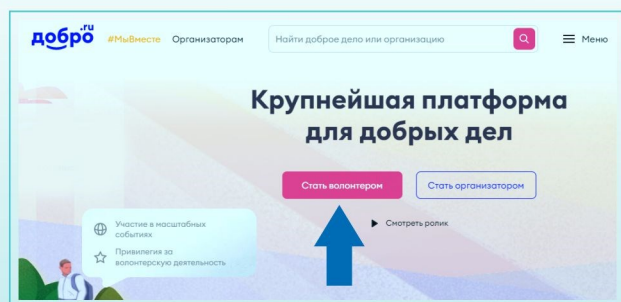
добро.ru #МыВместе Организаторам

Найти доброе дело или организацию

Меню

Крупнейшая платформа для добрых дел

Стать волонтером

Стать организатором

Смотреть ролик

Участие в масштабных событиях

Привилегии за волонтерскую деятельность